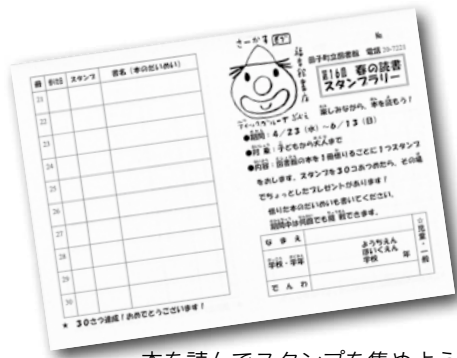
| 番 | 日付 | スタンプ | 書名（本のだいめい） |
|---|---|---|---|
| 21 | | | |
| 22 | | | |
| 23 | | | |
| 24 | | | |
| 25 | | | |
| 26 | | | |
| 27 | | | |
| 28 | | | |
| 29 | | | |
| 30 | | | |

★ 30さつ達成！おめでとうございます！

さーかす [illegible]

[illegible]

田子町立図書館 電話 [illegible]

第16回 春の読書スタンプラリー

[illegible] 皆しみながら、本を読もう！

●期間：4／23（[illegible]）～6／13（日）

●対象：子どもから大人まで

●内容：図書館の本を1冊借りるごとに1つスタンプをおします。スタンプを30こあつめたら、その場でちょっとしたプレゼントがあります！

借りた本のだいめいも書いてください。

期間中は何回でも挑戦できます。

| な ま え | | 一般・生徒 |
|---|---|---|
| 学校・学年 | ようちえん ほいくえん 学校 年 | |
| で ん わ | | |

本を読んでスタンプを集めよう